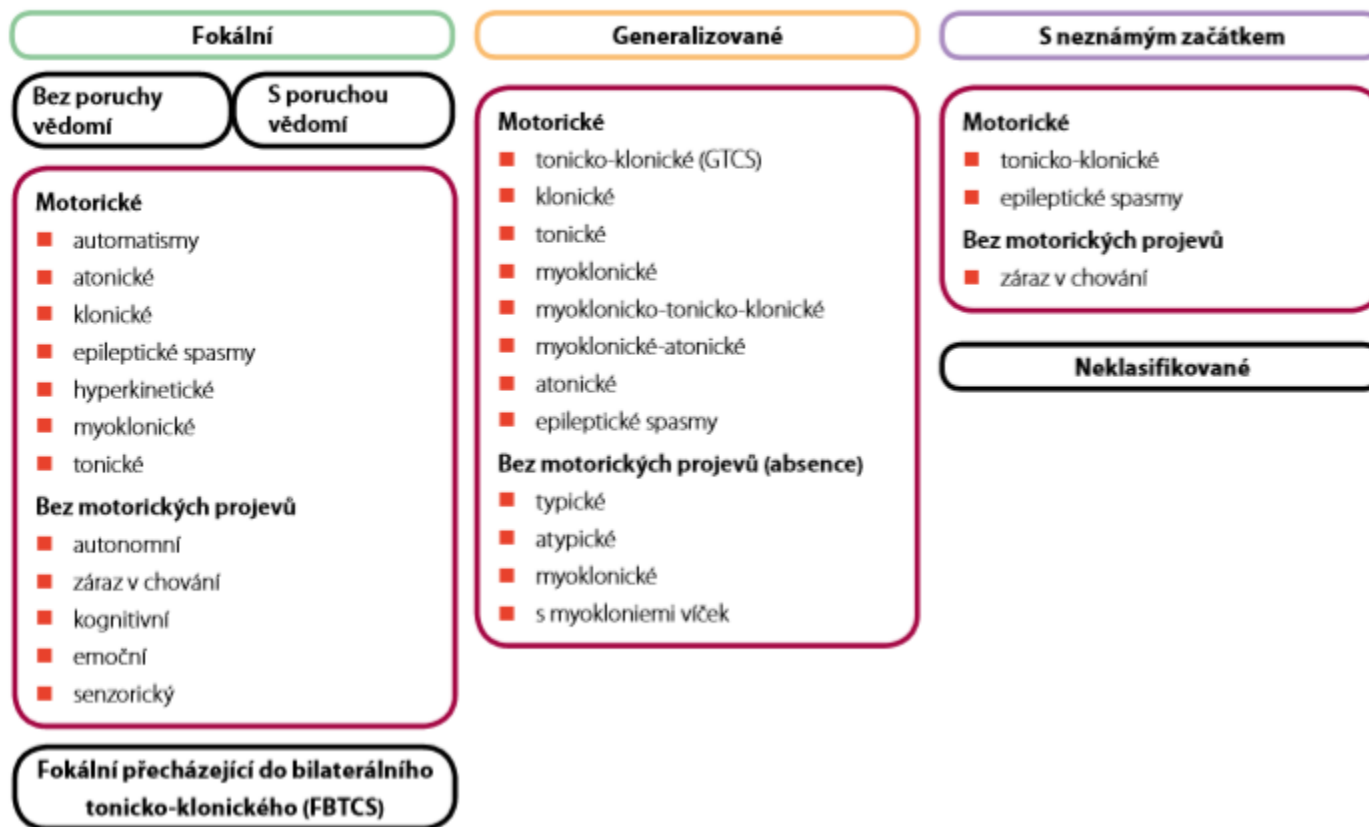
Fokální

Bez poruchy vědomí

S poruchou vědomí

Motorické
- automatismy
- atonické
- klonické
- epileptické spasmy
- hyperkinetické
- myoklonické
- tonické

Bez motorických projevů
- autonomní
- záraz v chování
- kognitivní
- emoční
- senzorický

Fokální přecházející do bilaterálního tonicko-klonického (FBTCS)

Generalizované

Motorické
- tonicko-klonické (GTCS)
- klonické
- tonické
- myoklonické
- myoklonicko-tonicko-klonické
- myoklonické-atonické
- atonické
- epileptické spasmy

Bez motorických projevů (absence)
- typické
- atypické
- myoklonické
- s myokloniemi víček

S neznámým začátkem

Motorické
- tonicko-klonické
- epileptické spasmy

Bez motorických projevů
- záraz v chování

Neklasifikované